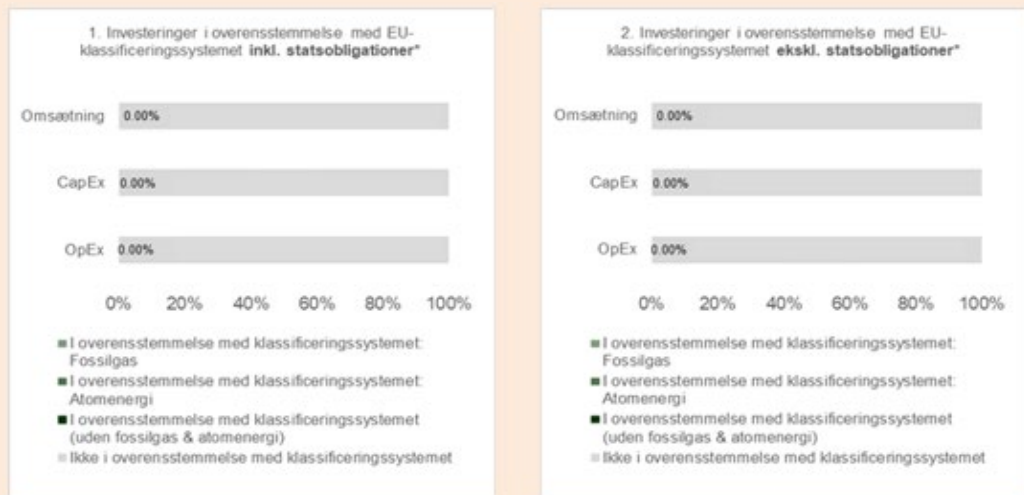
1. Investeringer i overensstemmelse med EU-klassificeringssystemet **inkl. statsobligationer***

Omsætning 0.00%

CapEx 0.00%

OpEx 0.00%

0% 20% 40% 60% 80% 100%

I overensstemmelse med klassificeringssystemet: Fossilgas

I overensstemmelse med klassificeringssystemet: Atomenergi

I overensstemmelse med klassificeringssystemet (uden fossilgas & atomenergi)

Ikke i overensstemmelse med klassificeringssystemet

2. Investeringer i overensstemmelse med EU-klassificeringssystemet **ekskl. statsobligationer***

Omsætning 0.00%

CapEx 0.00%

OpEx 0.00%

0% 20% 40% 60% 80% 100%

I overensstemmelse med klassificeringssystemet: Fossilgas

I overensstemmelse med klassificeringssystemet: Atomenergi

I overensstemmelse med klassificeringssystemet (uden fossilgas & atomenergi)

Ikke i overensstemmelse med klassificeringssystemet